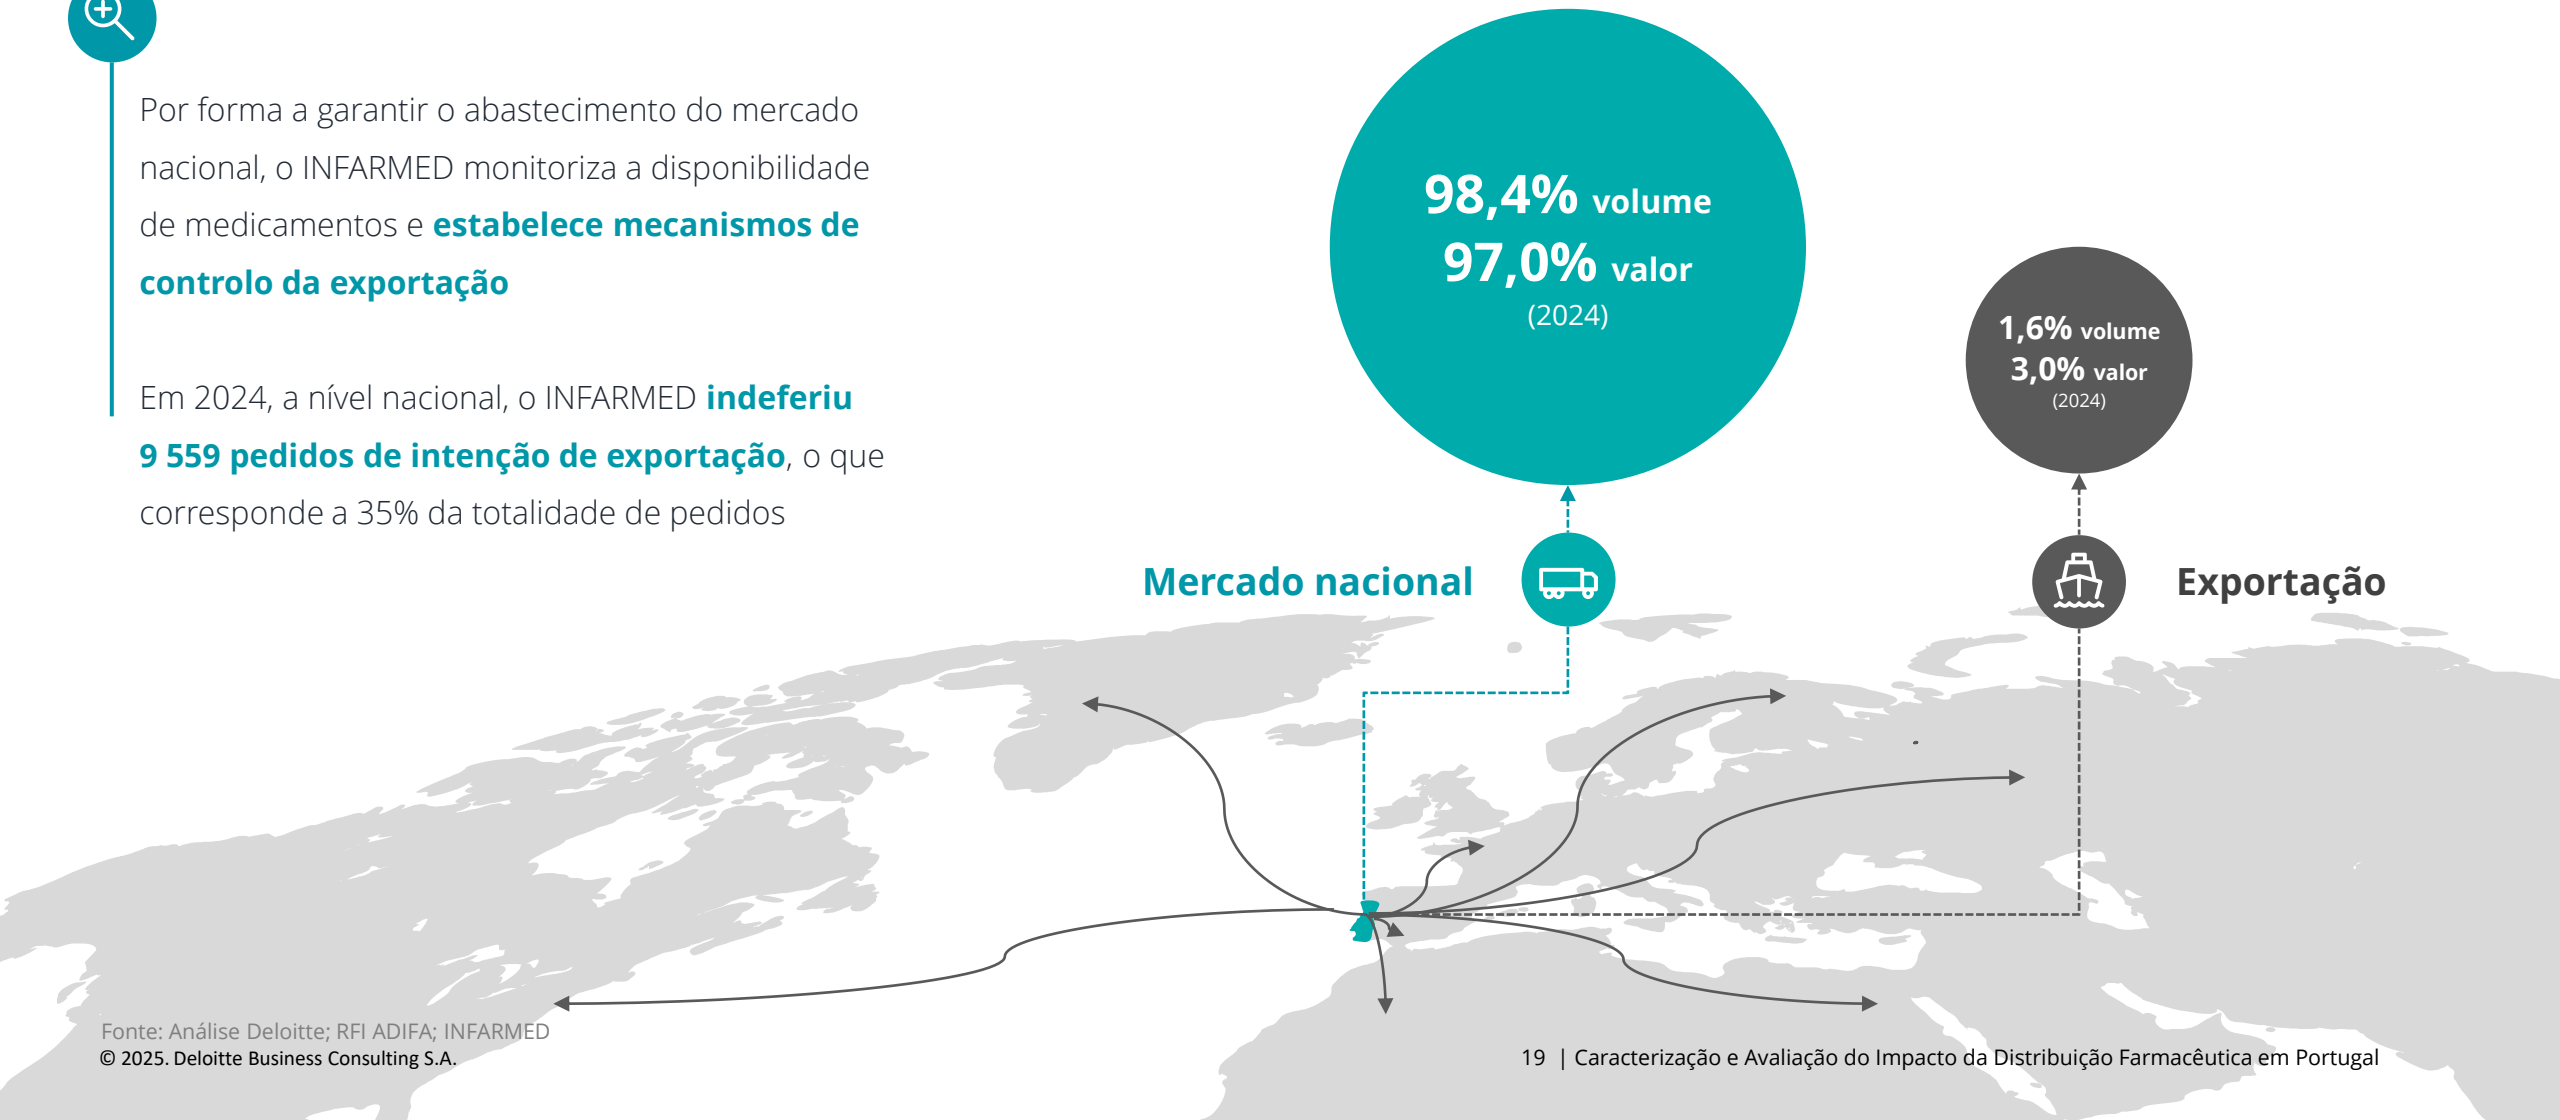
Por forma a garantir o abastecimento do mercado nacional, o INFARMED monitoriza a disponibilidade de medicamentos e estabelece mecanismos de controlo da exportação

Em 2024, a nível nacional, o INFARMED indeferiu 9 559 pedidos de intenção de exportação, o que corresponde a 35% da totalidade de pedidos

98,4% volume
97,0% valor
(2024)

1,6% volume
3,0% valor
(2024)

Mercado nacional

Exportação

Fonte: Análise Deloitte; RFI ADIFA; INFARMED
© 2025. Deloitte Business Consulting S.A.

19 | Caracterização e Avaliação do Impacto da Distribuição Farmacêutica em Portugal